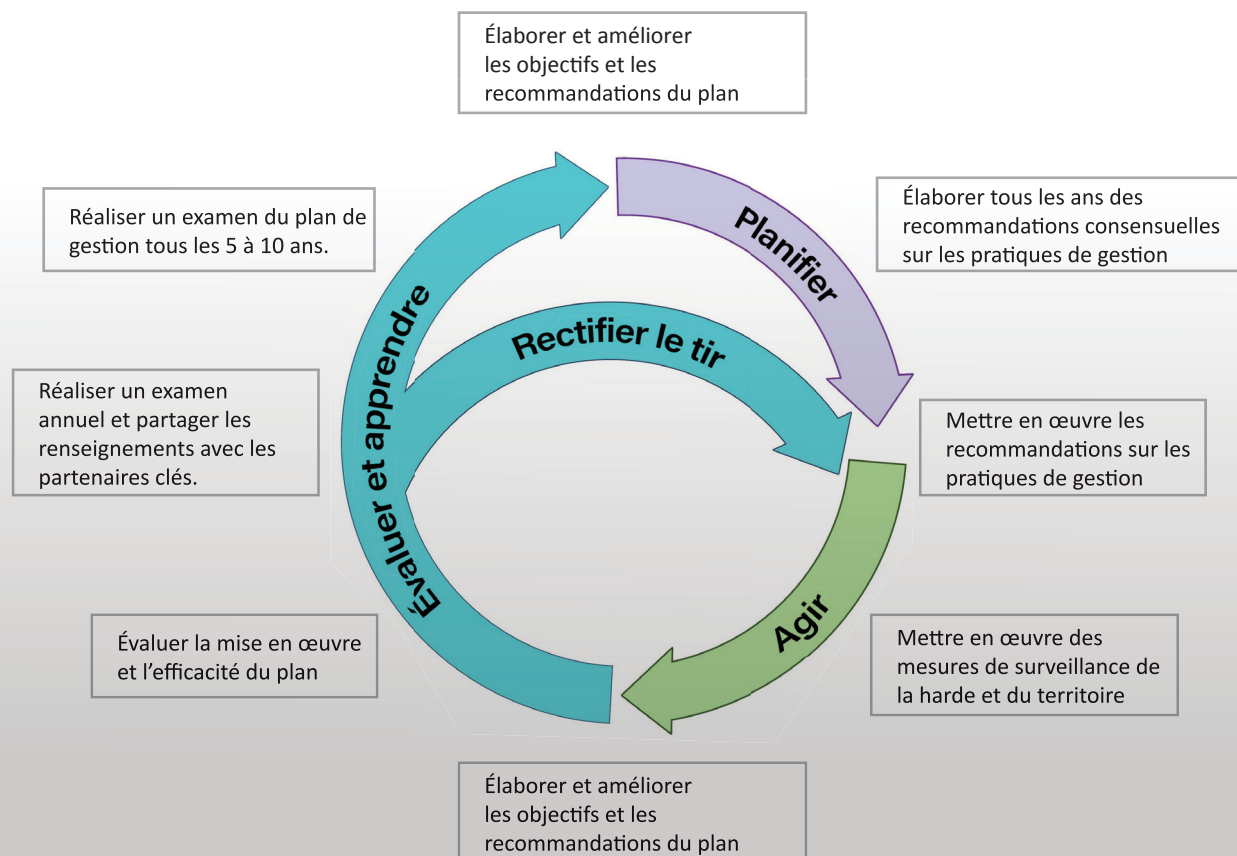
Élaborer et améliorer les objectifs et les recommandations du plan

Réaliser un examen du plan de gestion tous les 5 à 10 ans.

Planifier

Élaborer tous les ans des recommandations consensuelles sur les pratiques de gestion

Évaluer et apprendre

Rectifier le tir

Réaliser un examen annuel et partager les renseignements avec les partenaires clés.

Mettre en œuvre les recommandations sur les pratiques de gestion

Agir

Évaluer la mise en œuvre et l'efficacité du plan

Mettre en œuvre des mesures de surveillance de la harde et du territoire

Élaborer et améliorer les objectifs et les recommandations du plan